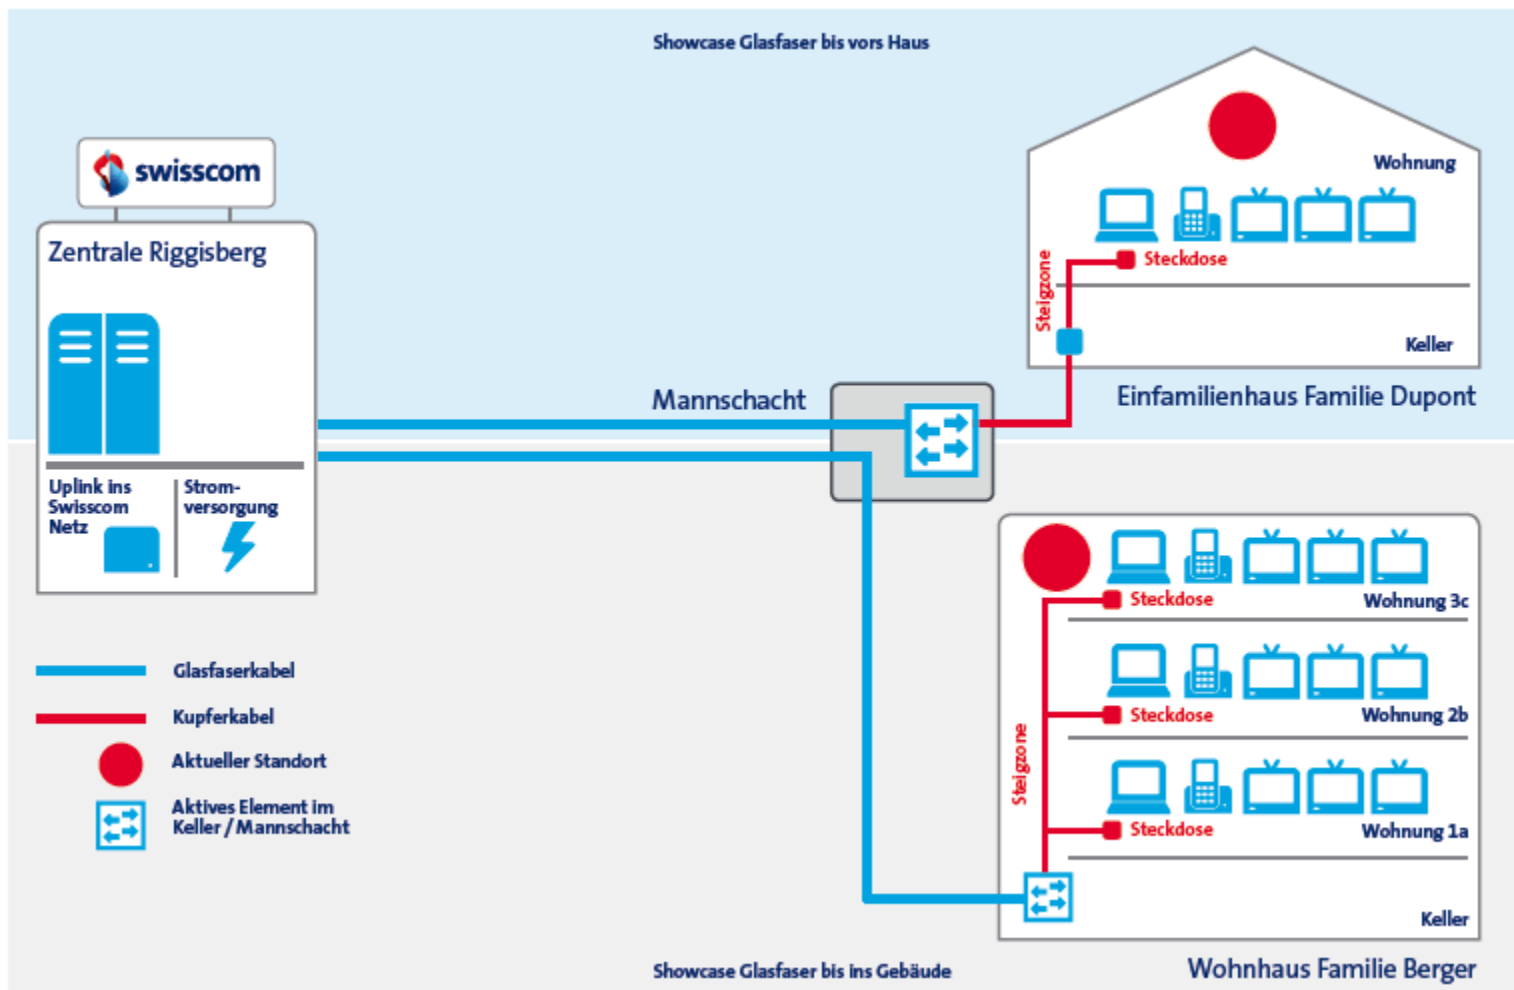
Showcase Glasfaser bis vors Haus

swisscom

Zentrale Riggisberg

Uplink ins Swisscom Netz

Strom-versorgung

Mannschacht

Wohnung

Steckdose

Steigzone

Keller

Einfamilienhaus Familie Dupont

Steckdose

Wohnung 3c

Steckdose

Wohnung 2b

Steigzone

Steckdose

Wohnung 1a

Keller

Glasfaserkabel

Kupferkabel

Aktueller Standort

Aktives Element im Keller / Mannschacht

Showcase Glasfaser bis ins Gebäude

Wohnhaus Familie Berger